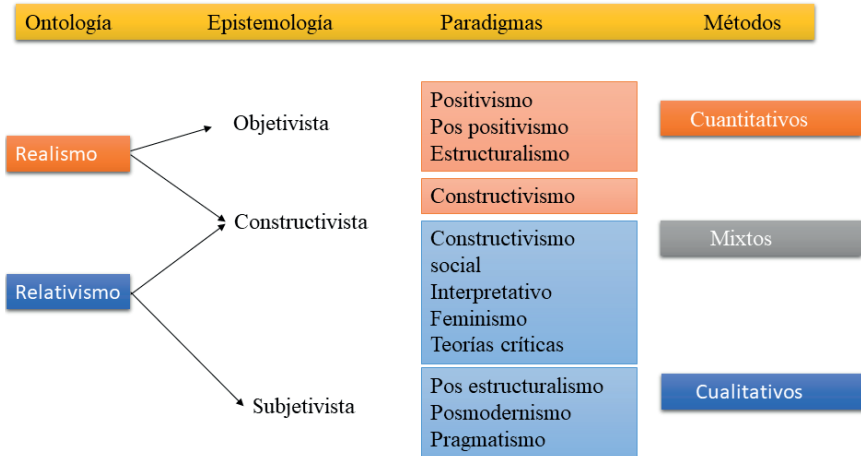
Ontología Epistemología Paradigmas Métodos

Realismo

Relativismo

Objetivista

Constructivista

Subjetivista

Positivismo
Pos positivismo
Estructuralismo

Constructivismo

Constructivismo social
Interpretativo
Feminismo
Teorías críticas

Pos estructuralismo
Posmodernismo
Pragmatismo

Cuantitativos

Mixtos

Cualitativos